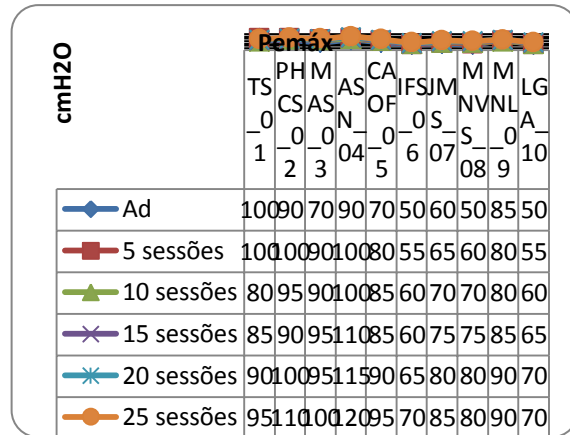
cmH2O

Pemáx

| | TS_01 | PHCS_02 | MAS_03 | ASN_04 | CAOF_05 | IFS_06 | JMS_07 | MNVS_08 | MNL_09 | LGA_10 |
|---|---|---|---|---|---|---|---|---|---|---|
| Ad | 100 | 90 | 70 | 90 | 70 | 50 | 60 | 50 | 85 | 50 |
| 5 sessões | 100 | 100 | 90 | 100 | 80 | 55 | 65 | 60 | 80 | 55 |
| 10 sessões | 80 | 95 | 90 | 100 | 85 | 60 | 70 | 70 | 80 | 60 |
| 15 sessões | 85 | 90 | 95 | 110 | 85 | 60 | 75 | 75 | 85 | 65 |
| 20 sessões | 90 | 100 | 95 | 115 | 90 | 65 | 80 | 80 | 90 | 70 |
| 25 sessões | 95 | 110 | 100 | 120 | 95 | 70 | 85 | 80 | 90 | 70 |